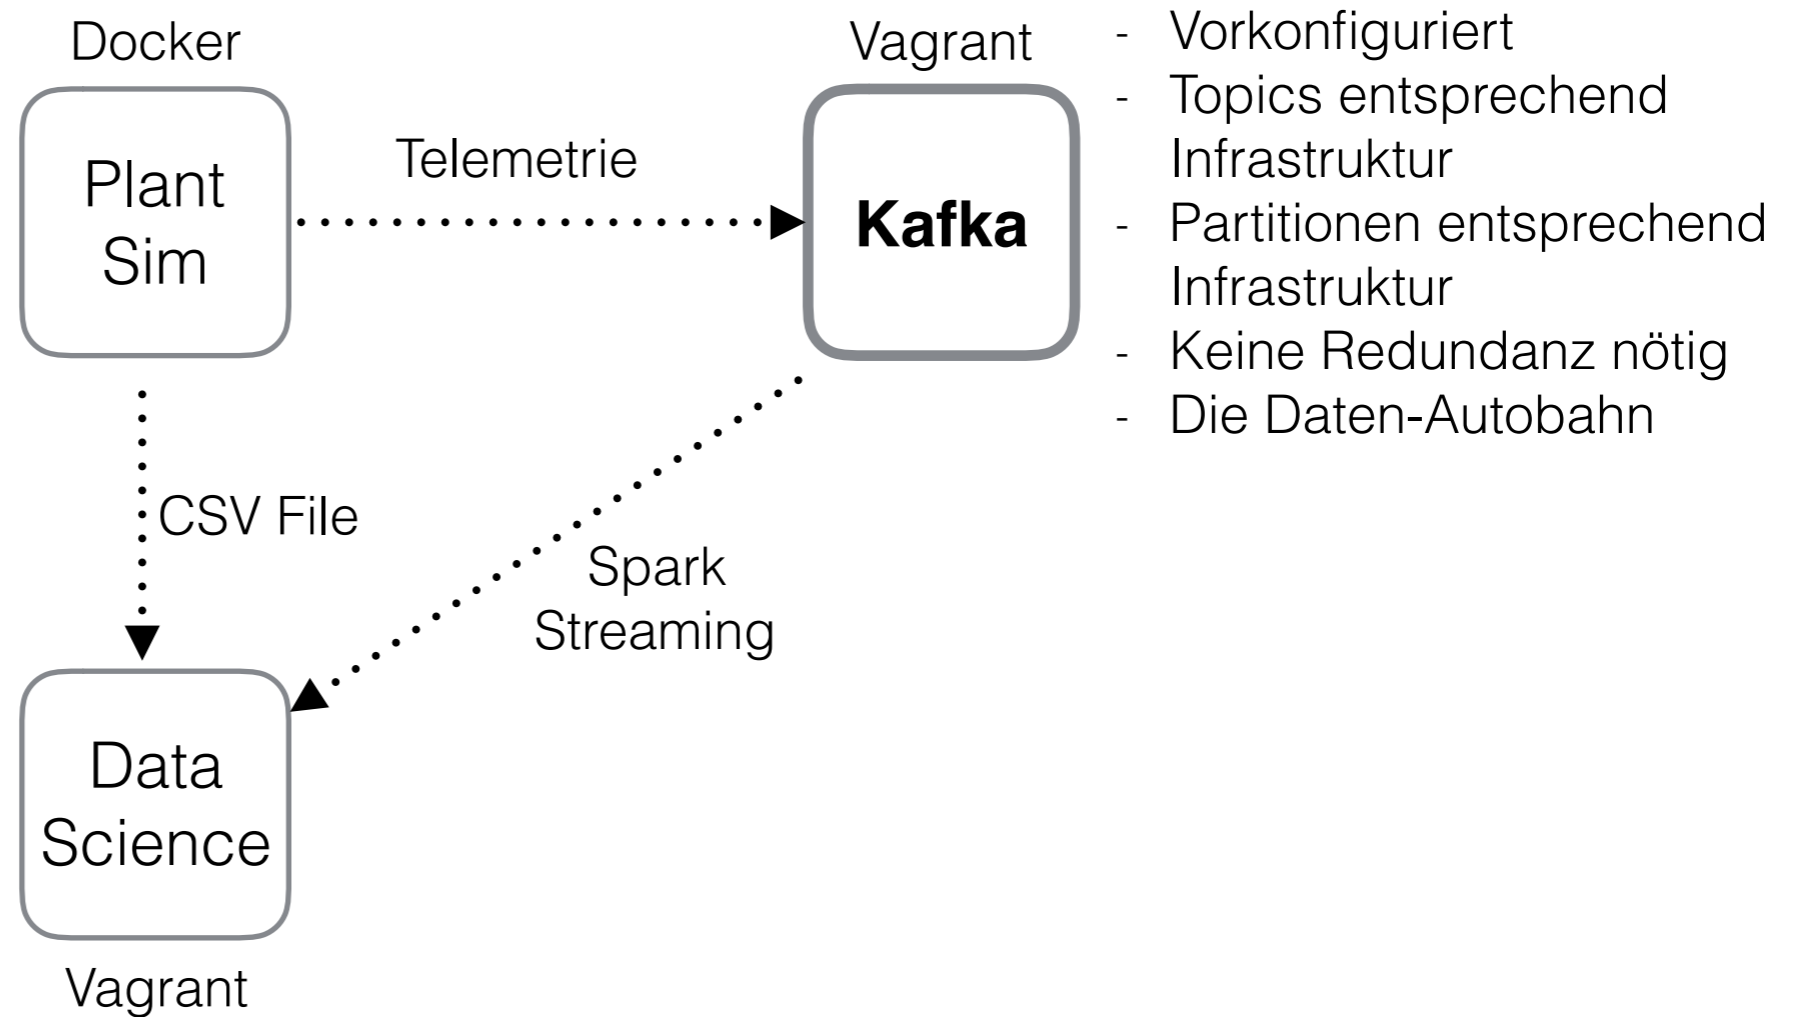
Docker

Plant Sim

Telemetrie

Vagrant

Kafka

- Vorkonfiguriert
- Topics entsprechend Infrastruktur
- Partitionen entsprechend Infrastruktur
- Keine Redundanz nötig
- Die Daten-Autobahn

CSV File

Spark Streaming

Data Science

Vagrant